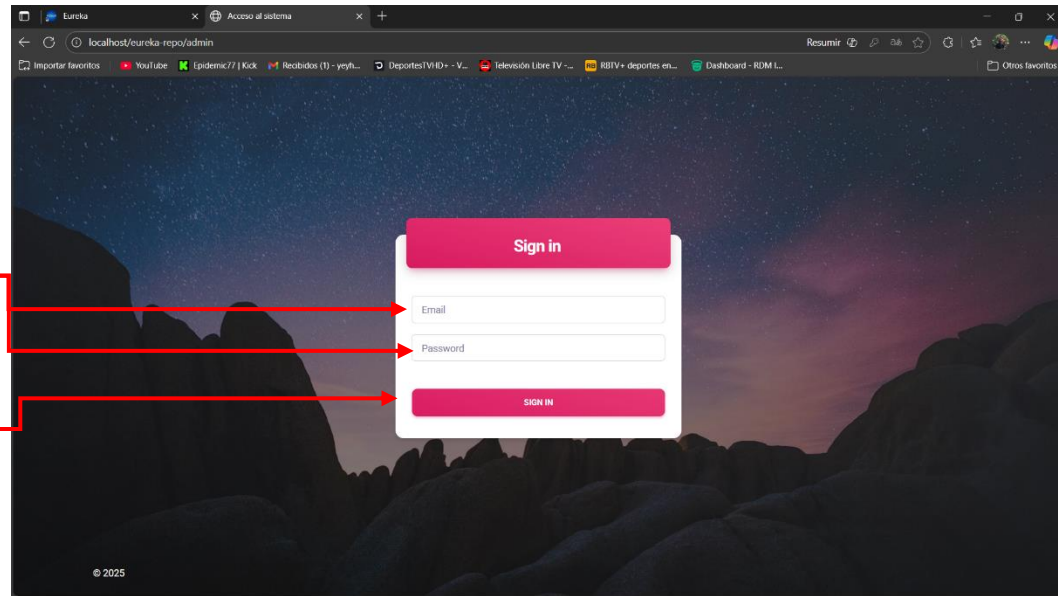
Eureka
Acceso al sistema
localhost/eureka-repo/admin
Resumir
Importar favoritos
YouTube
Epidemic77 | Kick
Recibidos (1) - yeyh...
DeportesTVHD+ - V...
Televisión Libre TV -...
RBTV+ deportes en...
Dashboard - RDM I...
Otros favoritos

Sign in

Email
Password
SIGN IN

© 2025